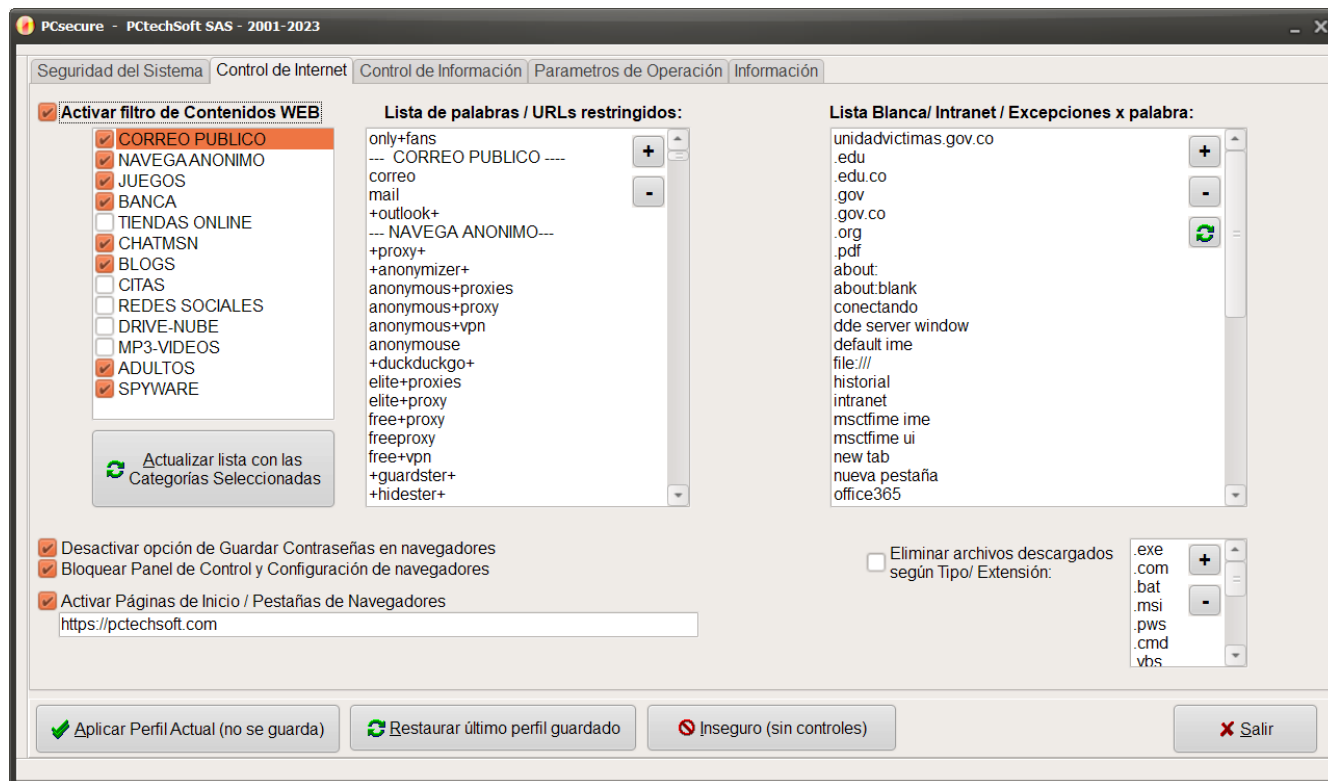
PCsecure - PCtechSoft SAS - 2001-2023

_ X

Seguridad del Sistema | Control de Internet | Control de Información | Parametros de Operación | Información

Activar filtro de Contenidos WEB

CORREO PUBLICO
NAVEGA ANONIMO
JUEGOS
BANCA
TIENDAS ONLINE
CHATMSN
BLOGS
CITAS
REDES SOCIALES
DRIVE-NUBE
MP3-VIDEOS
ADULTOS
SPYWARE

Actualizar lista con las Categorías Seleccionadas

Lista de palabras / URLs restringidos:

only+fans
--- CORREO PUBLICO ----
correo
mail
+outlook+
--- NAVEGA ANONIMO---
+proxy+
+anonymizer+
anonymous+proxies
anonymous+proxy
anonymous+vpn
anonymouse
+duckduckgo+
elite+proxies
elite+proxy
free+proxy
freeproxy
free+vpn
+guardster+
+hidester+

+
-

Lista Blanca/ Intranet / Excepciones x palabra:

unidadvictimas.gov.co
.edu
.edu.co
.gov
.gov.co
.org
.pdf
about:
about:blank
conectando
dde server window
default ime
file:///
historial
intranet
msctfime ime
msctfime ui
new tab
nueva pestaña
office365

+
-

Desactivar opción de Guardar Contraseñas en navegadores
Bloquear Panel de Control y Configuración de navegadores
Activar Páginas de Inicio / Pestañas de Navegadores
https://pctechsoft.com

Eliminar archivos descargados según Tipo/ Extensión:

.exe
.com
.bat
.msi
.pws
.cmd
.vbs

+
-

Aplicar Perfil Actual (no se guarda)
Restaurar último perfil guardado
Inseguro (sin controles)
Salir